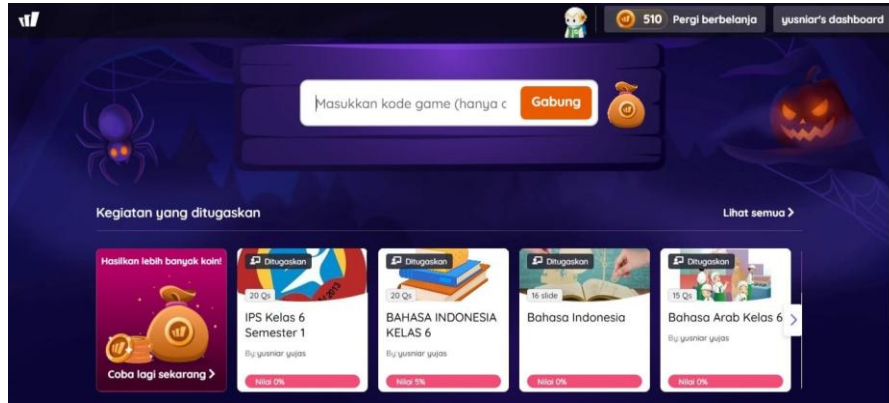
510 Pergi berbelanja

yusniar's dashboard

Masukkan kode game (hanya c

Gabung

Kegiatan yang ditugaskan

Lihat semua >

Hasilkan lebih banyak koin!

Coba lagi sekarang >

Ditugaskan

20 Qs

IPS Kelas 6 Semester 1

By: yusniar yujas

Nilai 0%

Ditugaskan

20 Qs

BAHASA INDONESIA KELAS 6

By: yusniar yujas

Nilai 5%

Ditugaskan

16 slide

Bahasa Indonesia

Nilai 0%

Ditugaskan

15 Qs

Bahasa Arab Kelas 6

By: yusniar yujas

Nilai 0%